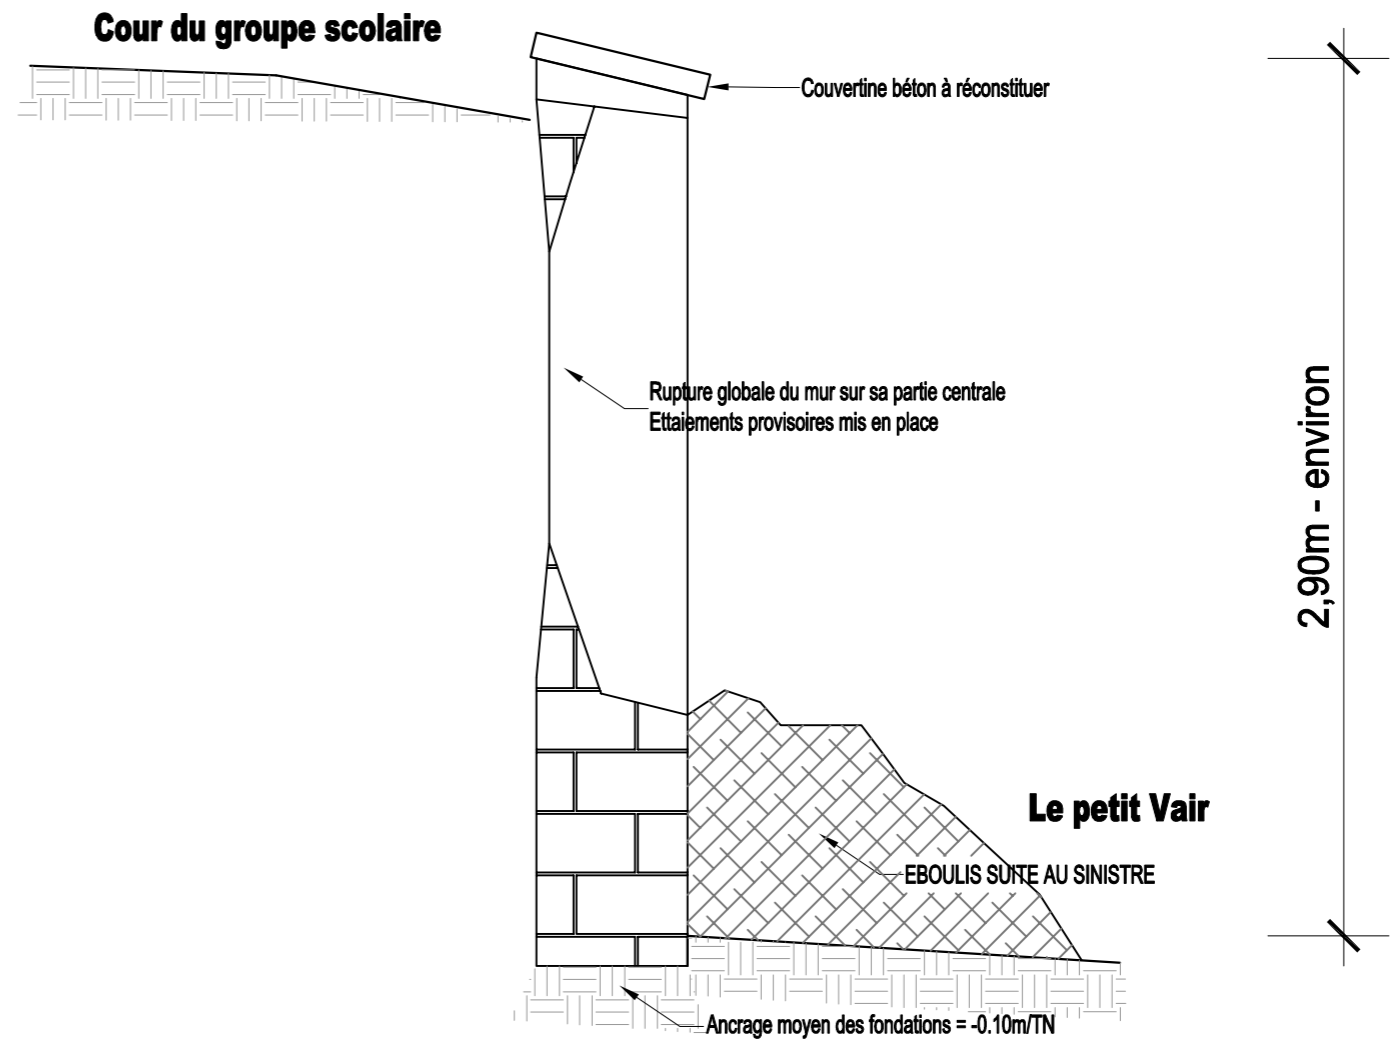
Cour du groupe scolaire

Couvertine béton à réconstituer

Rupture globale du mur sur sa partie centrale
Ettaiements provisoires mis en place

2,90m - environ

Le petit Vair

EBOULIS SUITE AU SINISTRE

Ancrage moyen des fondations = -0.10m/TN